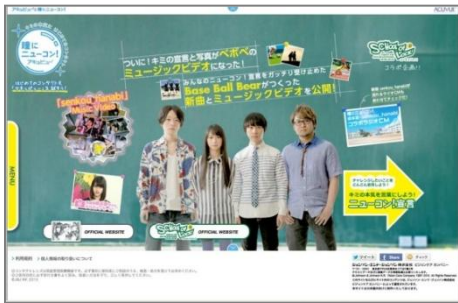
アクエリアス 瞳にニューコン! ACUARIUS

瞳にニューコン!

ついに!キミの言葉と写真がペポペの
ミュージックビデオになった!

みんなのニューコン!言葉をガッチリ受け止めた
Base Ball Bearがつくった
新曲とミュージックビデオを公開!

「senkou_hanabi」MUSIC VIDEO

MENU

OFFICIAL WEBSITE

OFFICIAL WEBSITE

チャレンジしたいことを
みんなで応援しよう!
キミの未来を投稿しよう!
ニューコン!投稿

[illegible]